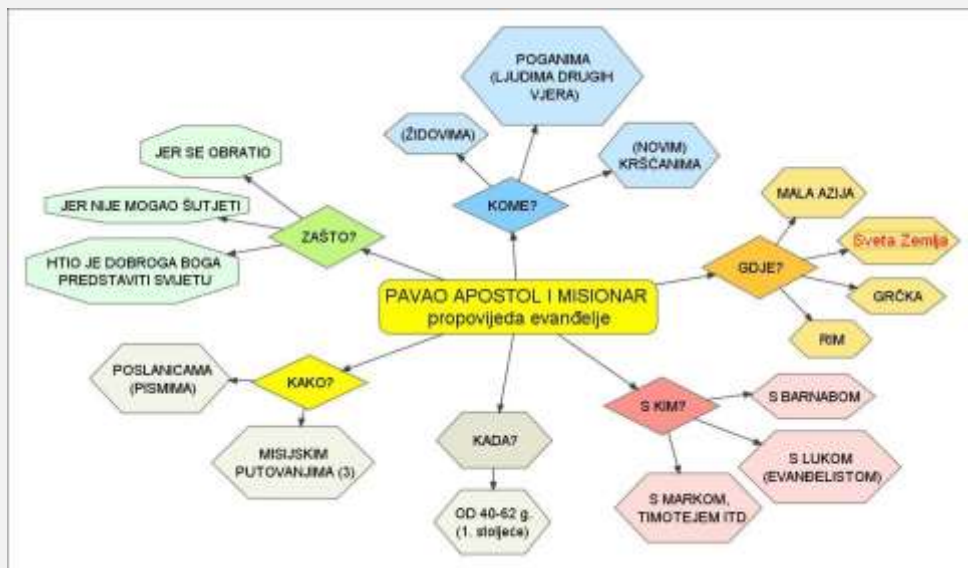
PAVAO APOSTOL I MISIONAR
propovijeda evanđelje

KOME?

(ŽIDOVIMA)

POGANIMA (LJUDIMA DRUGIH VJERA)

(NOVIM) KRŠĆANIMA

ZAŠTO?

JER SE OBRATIO

JER NIJE MOGAO ŠUTJETI

HTIO JE DOBROGA BOGA PREDSTAVITI SVIJETU

GDJE?

MALA AZIJA

Sveta Zemlja

GRČKA

RIM

KAKO?

POSLANICAMA (PISMIMA)

MISIJSKIM PUTOVANJIMA (3)

KADA?

OD 40-62 g. (1. stoljeće)

S KIM?

S BARNABOM

S LUKOM (EVANĐELISTOM)

S MARKOM, TIMOTEJEM ITD